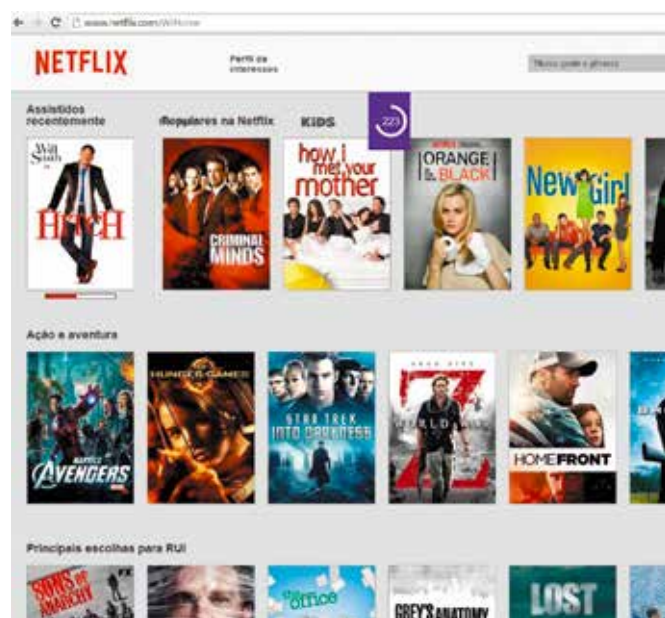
www.netflix.com/WiHome

NETFLIX

Perfil de interesses

Títulos, pessoas e gêneros

Assistidos recentemente

Populares na Netflix

KIDS

223

Will Smith

HITCH

CRIMINAL MINDS

how i met your mother

ORANGE is the new BLACK

New Girl

Ação e aventura

AVENGERS

HUNGER GAMES

STAR TREK INTO DARKNESS

BRAD PITT

WORLD WAR Z

HOMEFRONT

Principais escolhas para RUI

SONS OF ANARCHY

FX

the office

GREY'S ANATOMY

LOST